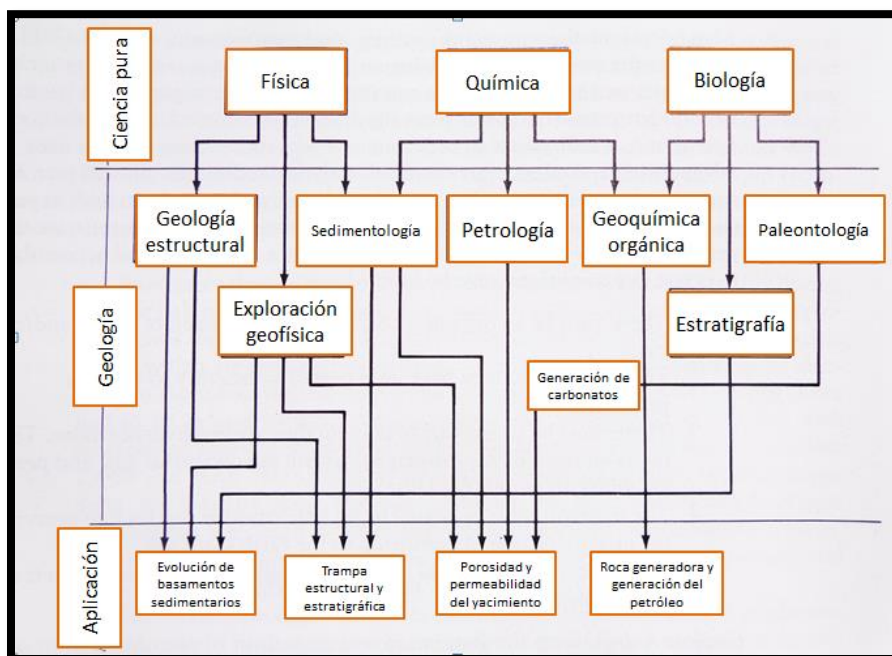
Ciencia pura

Física

Química

Biología

Geología

Geología estructural

Sedimentología

Petrología

Geoquímica orgánica

Paleontología

Exploración geofísica

Estratigrafía

Generación de carbonatos

Aplicación

Evolución de basamentos sedimentarios

Trampa estructural y estratigráfica

Porosidad y permeabilidad del yacimiento

Roca generadora y generación del petróleo